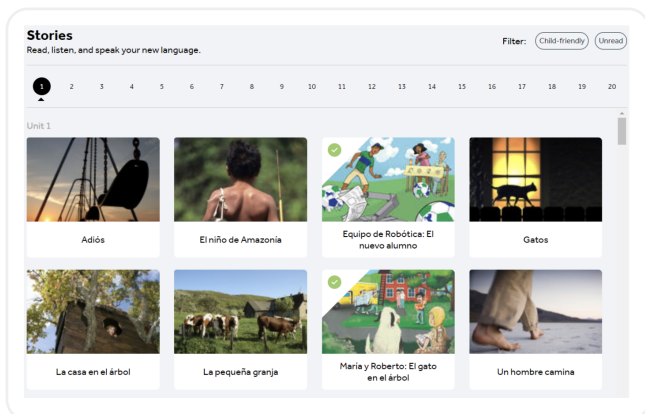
Stories
Read, listen, and speak your new language.

Filter: Child-friendly Unread

1 2 3 4 5 6 7 8 9 10 11 12 13 14 15 16 17 18 19 20

Unit 1

Adiós

El niño de Amazonía

Equipo de Robótica: El nuevo alumno

Gatos

La casa en el árbol

La pequeña granja

María y Roberto: El gato en el árbol

Un hombre camina